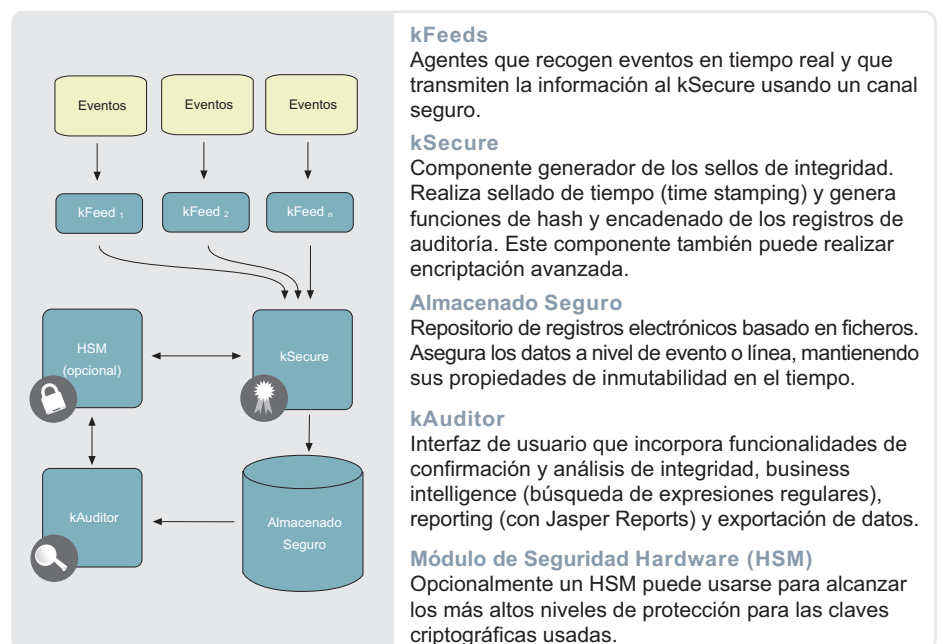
Eventos

Eventos

Eventos

kFeed $_1$

kFeed $_2$

kFeed $_n$

HSM (opcional)

kSecure

kAuditor

Almacenado Seguro

kFeeds
Agentes que recogen eventos en tiempo real y que transmiten la información al kSecure usando un canal seguro.

kSecure
Componente generador de los sellos de integridad. Realiza sellado de tiempo (time stamping) y genera funciones de hash y encadenado de los registros de auditoría. Este componente también puede realizar encriptación avanzada.

Almacenado Seguro
Repositorio de registros electrónicos basado en ficheros. Asegura los datos a nivel de evento o línea, mantiendo sus propiedades de inmutabilidad en el tiempo.

kAuditor
Interfaz de usuario que incorpora funcionalidades de confirmación y análisis de integridad, business intelligence (búsqueda de expresiones regulares), reporting (con Jasper Reports) y exportación de datos.

Módulo de Seguridad Hardware (HSM)
Opcionalmente un HSM puede usarse para alcanzar los más altos niveles de protección para las claves criptográficas usadas.